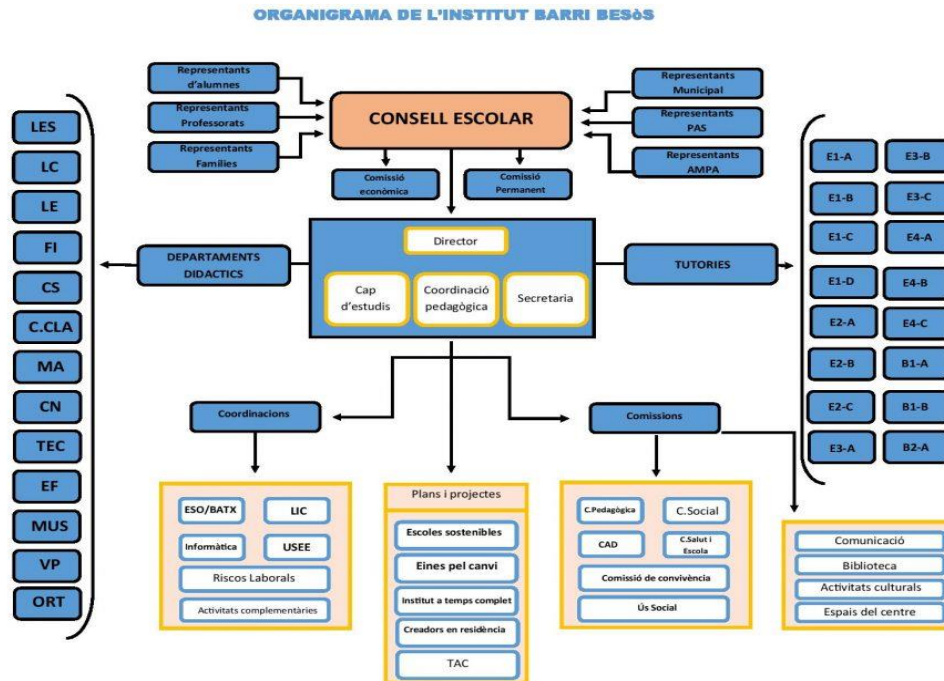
ORGANIGRAMA DE L'INSTITUT BARRI BESòS

Representants d'alumnes

Representants Professorats

Representants Famílies

CONSELL ESCOLAR

Representants Municipal

Representants PAS

Representants AMPA

Comissió econòmica

Comissió Permanent

LES
LC
LE
FI
CS
C.CLA
MA
CN
TEC
EF
MUS
VP
ORT

DEPARTAMENTS DIDACTICS

Director

Cap d'estudis

Coordinació pedagògica

Secretaria

TUTORIES

E1-A
E3-B
E1-B
E3-C
E1-C
E4-A
E1-D
E4-B
E2-A
E4-C
E2-B
B1-A
E2-C
B1-B
E3-A
B2-A

Coordinacions

Comissions

ESO/BATX
LIC
Informàtica
USEE
Riscos Laborals
Activitats complementàries

Plans i projectes
Escoles sostenibles
Eines pel canvi
Institut a temps complet
Creadors en residència
TAC

C.Pedagògica
C.Social
CAD
C.Salut i Escola
Comissió de convivència
Ús Social

Comunicació
Biblioteca
Activitats culturals
Espais del centre